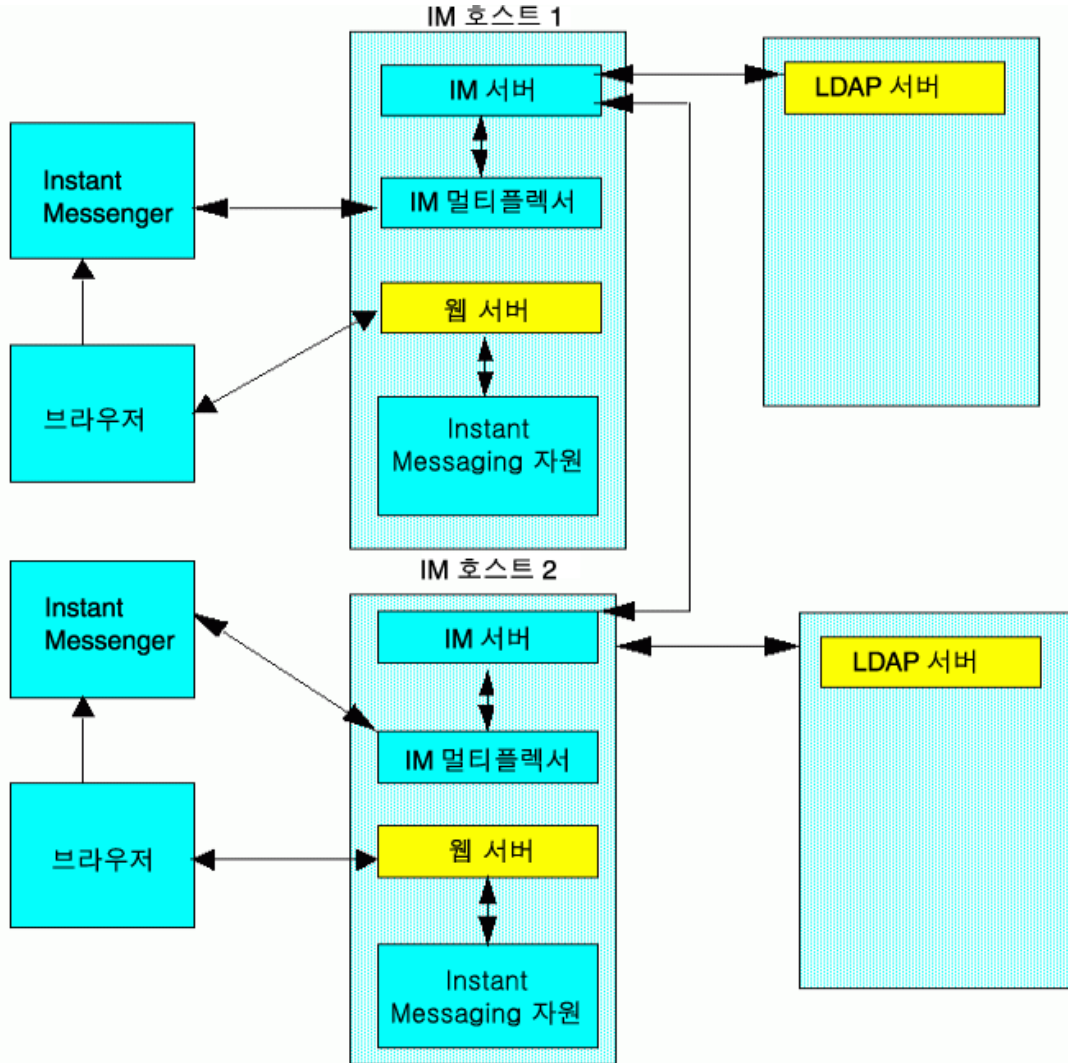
IM 호스트 1

IM 서버

LDAP 서버

Instant Messenger

IM 멀티플렉서

웹 서버

브라우저

Instant Messaging 자원

IM 호스트 2

Instant Messenger

IM 서버

LDAP 서버

IM 멀티플렉서

브라우저

웹 서버

Instant Messaging 자원